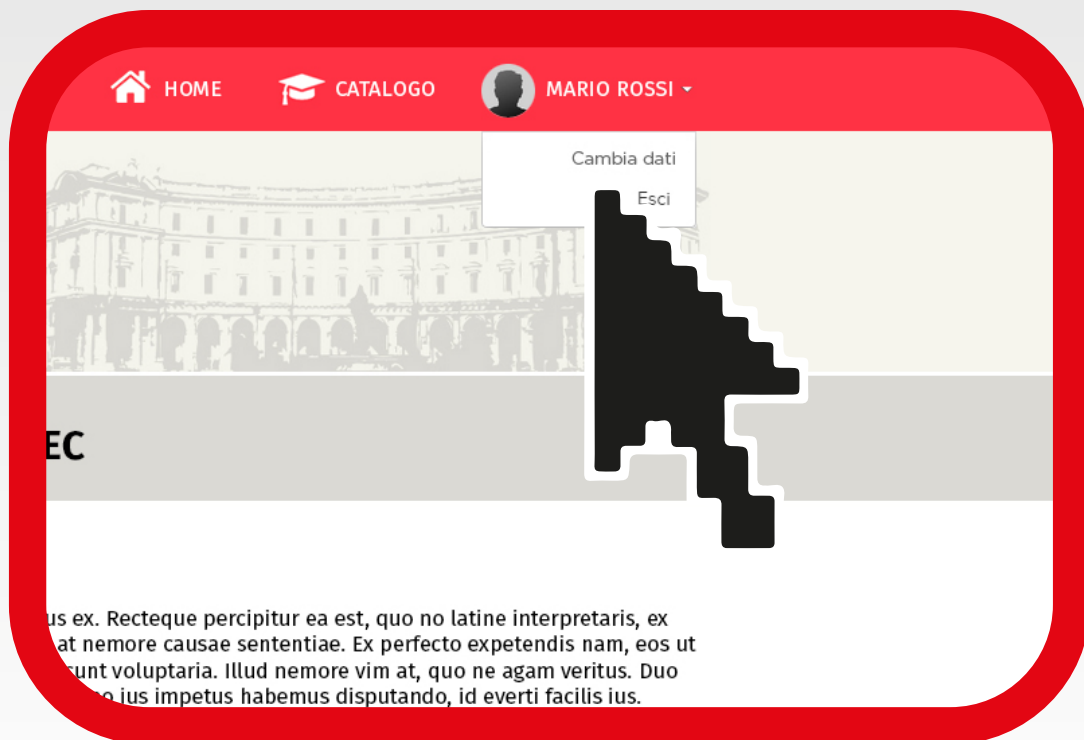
HOME CATALOGO MARIO ROSSI

Cambia dati
Esci

EC

us ex. Recteque percipitur ea est, quo no latine interpretaris, ex at nemore causae sententiae. Ex perfecto expetendis nam, eos ut sunt voluptaria. Illud nemore vim at, quo ne agam veritus. Duo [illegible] ius impetus habemus disputando, id everti facilis ius.